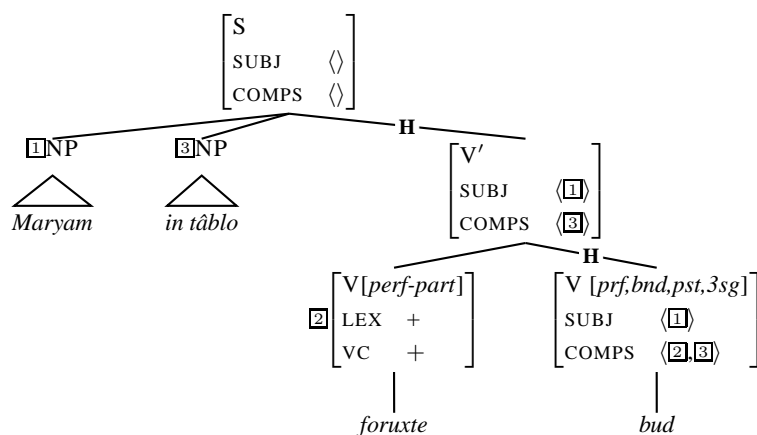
$\begin{bmatrix} \text{S} & \\ \text{SUBJ} & \langle\rangle \\ \text{COMPS} & \langle\rangle \end{bmatrix}$

H

$\boxed{1}$NP

Maryam

$\boxed{3}$NP

in tâblo

$\begin{bmatrix} \text{V}' & \\ \text{SUBJ} & \langle\boxed{1}\rangle \\ \text{COMPS} & \langle\boxed{3}\rangle \end{bmatrix}$

H

$\boxed{2}\begin{bmatrix} \text{V}[\textit{perf-part}] & \\ \text{LEX} & + \\ \text{VC} & + \end{bmatrix}$

foruxte

$\begin{bmatrix} \text{V } [\textit{prf,bnd,pst,3sg}] & \\ \text{SUBJ} & \langle\boxed{1}\rangle \\ \text{COMPS} & \langle\boxed{2},\boxed{3}\rangle \end{bmatrix}$

bud